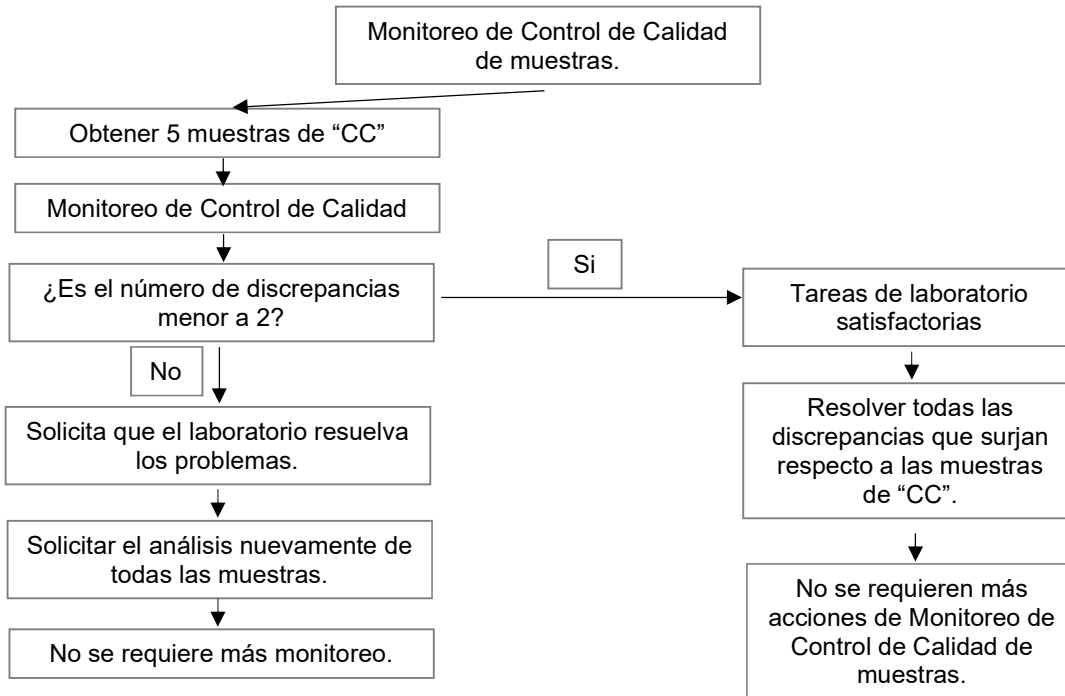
Monitoreo de Control de Calidad de muestras.

Obtener 5 muestras de “CC”

Monitoreo de Control de Calidad

¿Es el número de discrepancias menor a 2?

Si

Tareas de laboratorio satisfactorias

Resolver todas las discrepancias que surjan respecto a las muestras de “CC”.

No se requieren más acciones de Monitoreo de Control de Calidad de muestras.

No

Solicita que el laboratorio resuelva los problemas.

Solicitar el análisis nuevamente de todas las muestras.

No se requiere más monitoreo.